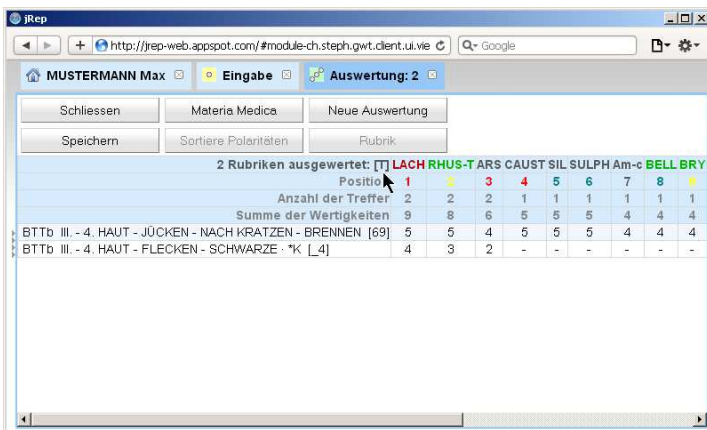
jRep

http://jrep-web.appspot.com/#module-ch.steph.gwt.client.ui.vie

Google

MUSTERMANN Max
Eingabe
Auswertung: 2

Schliessen
Materia Medica
Neue Auswertung
Speichern
Sortiere Polaritäten
Rubrik

| 2 Rubriken ausgewertet: [T] | LACH | RHUS-T | ARS | CAUST | SIL | SULPH | Am-c | BELL | BRY |
|---|---|---|---|---|---|---|---|---|---|
| Position | 1 | 2 | 3 | 4 | 5 | 6 | 7 | 8 | 9 |
| Anzahl der Treffer | 2 | 2 | 2 | 1 | 1 | 1 | 1 | 1 | 1 |
| Summe der Wertigkeiten | 9 | 8 | 6 | 5 | 5 | 5 | 4 | 4 | 4 |
| BTTb III. - 4. HAUT - JÜCKEN - NACH KRATZEN - BRENNEN [69] | 5 | 5 | 4 | 5 | 5 | 5 | 4 | 4 | 4 |
| BTTb III. - 4. HAUT - FLECKEN - SCHWARZE · *K [_4] | 4 | 3 | 2 | - | - | - | - | - | - |